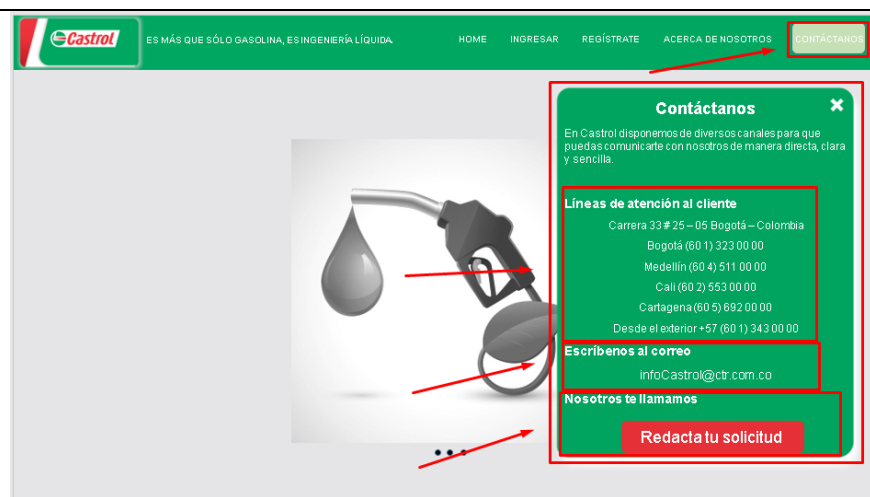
Castrol

ES MÁS QUE SÓLO GASOLINA, ES INGENIERÍA LÍQUIDA.

HOME INGRESAR REGÍSTRATE ACERCA DE NOSOTROS CONTÁCTANOS

Contáctanos

✖

En Castrol disponemos de diversos canales para que puedas comunicarte con nosotros de manera directa, clara y sencilla.

Líneas de atención al cliente

Carrera 33 # 25 – 05 Bogotá – Colombia
Bogotá (60 1) 323 00 00
Medellín (60 4) 511 00 00
Cali (60 2) 553 00 00
Cartagena (60 5) 692 00 00
Desde el exterior +57 (60 1) 343 00 00

Escríbenos al correo

infoCastrol@ctr.com.co

Nosotros te llamamos

Redacta tu solicitud